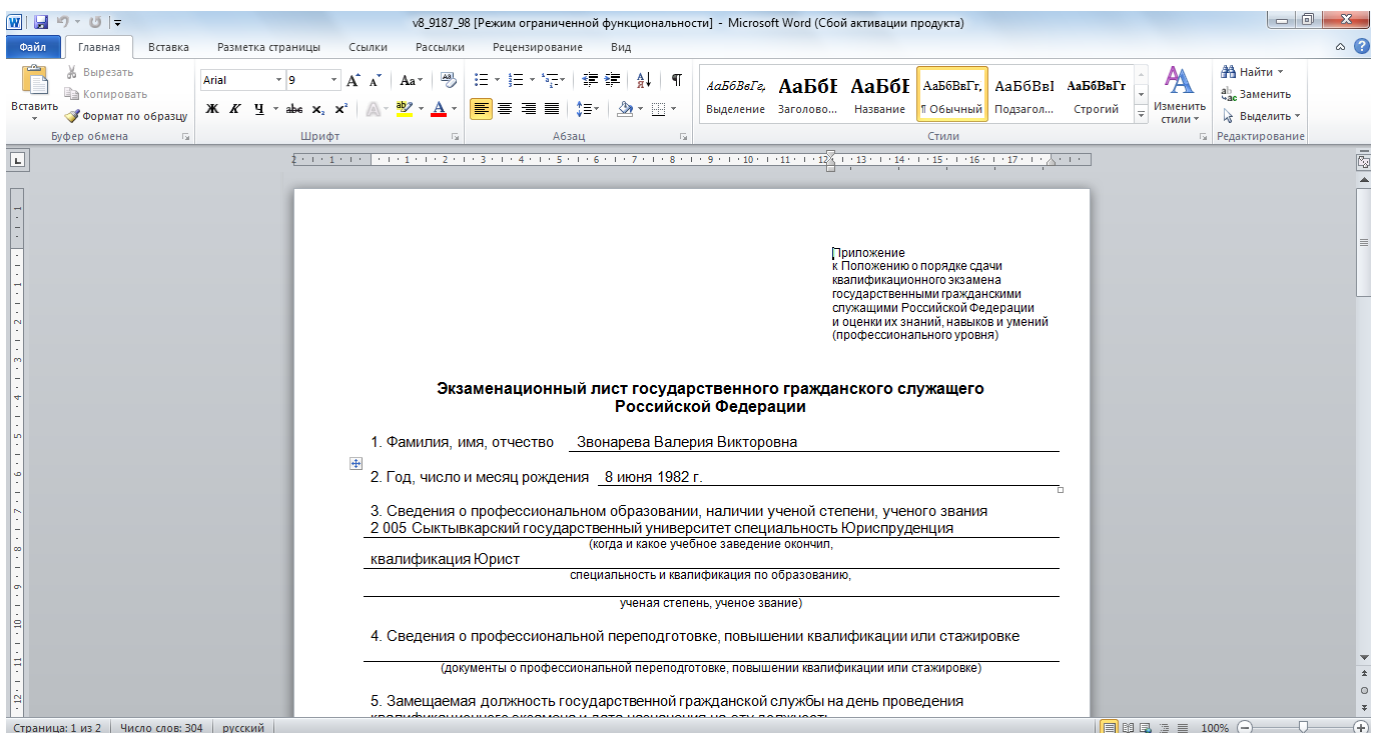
v8_9187_98 [Режим ограниченной функциональности] - Microsoft Word (Сбой активации продукта)

Файл | Главная | Вставка | Разметка страницы | Ссылки | Рассылки | Рецензирование | Вид

Вставить | Вырезать | Копировать | Формат по образцу | Буфер обмена
Arial | 9 | Шрифт
Абзац
АаБбВвГг, Выделение | АаБбЕ Заголово... | АаБбЕ Название | АаБбВвГг, ¶ Обычный | АаБбВвI Подзагол... | АаБбВвГг Строгий | Стили
Изменить стили
Найти | Заменить | Выделить | Редактирование

Приложение
к Положению о порядке сдачи квалификационного экзамена государственными гражданскими служащими Российской Федерации и оценки их знаний, навыков и умений (профессионального уровня)

Экзаменационный лист государственного гражданского служащего Российской Федерации

1. Фамилия, имя, отчество Звонарева Валерия Викторовна

2. Год, число и месяц рождения 8 июня 1982 г.

3. Сведения о профессиональном образовании, наличии ученой степени, ученого звания
2 005 Сыктывкарский государственный университет специальность Юриспруденция
(когда и какое учебное заведение окончил,
квалификация Юрист
специальность и квалификация по образованию,
ученая степень, ученое звание)

4. Сведения о профессиональной переподготовке, повышении квалификации или стажировке
(документы о профессиональной переподготовке, повышении квалификации или стажировке)

5. Замещаемая должность государственной гражданской службы на день проведения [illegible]

Страница: 1 из 2 | Число слов: 304 | русский | 100%